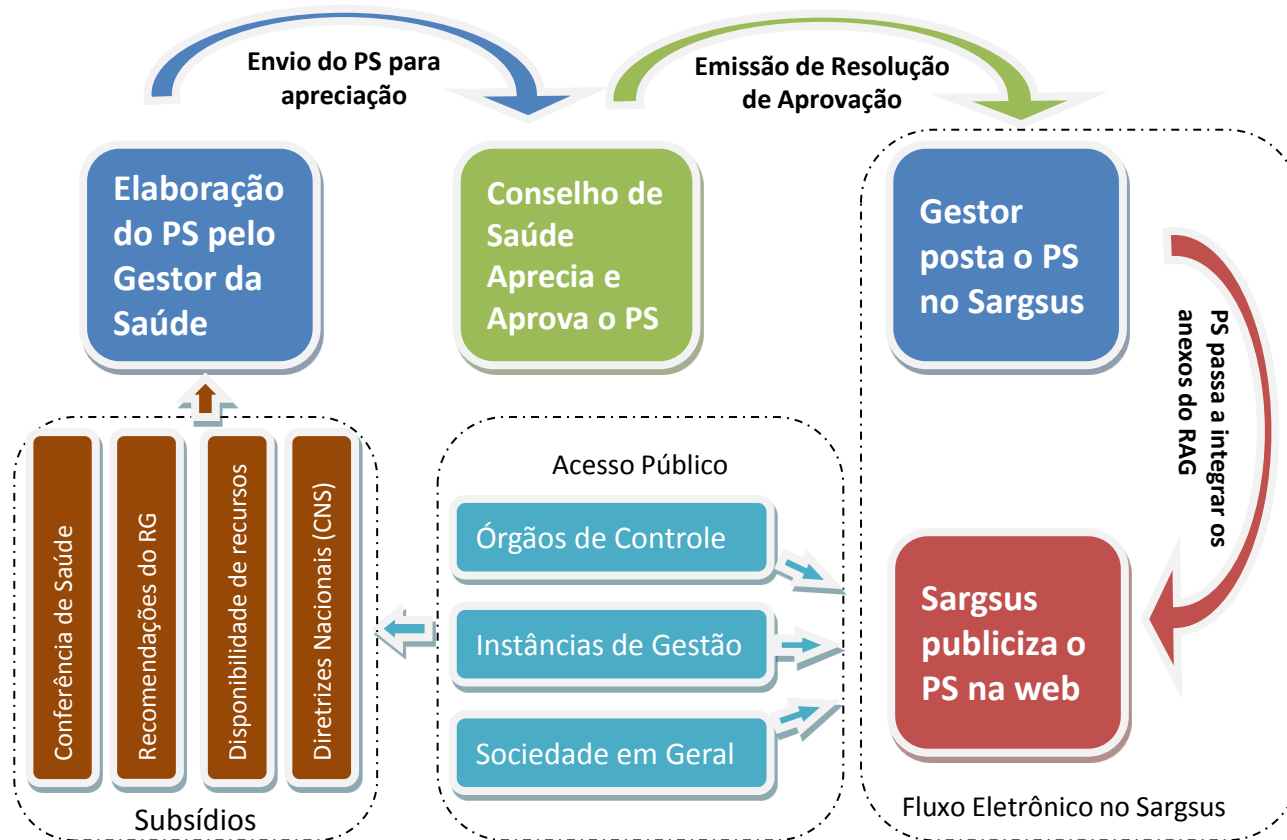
Envio do PS para apreciação

Emissão de Resolução de Aprovação

Elaboração do PS pelo Gestor da Saúde

Conselho de Saúde Aprecia e Aprova o PS

Gestor posta o PS no Sargsus

PS passa a integrar os anexos do RAG

Sargsus publiciza o PS na web

Conferência de Saúde

Recomendações do RG

Disponibilidade de recursos

Diretrizes Nacionais (CNS)

Subsídios

Acesso Público

Órgãos de Controle

Instâncias de Gestão

Sociedade em Geral

Fluxo Eletrônico no Sargsus